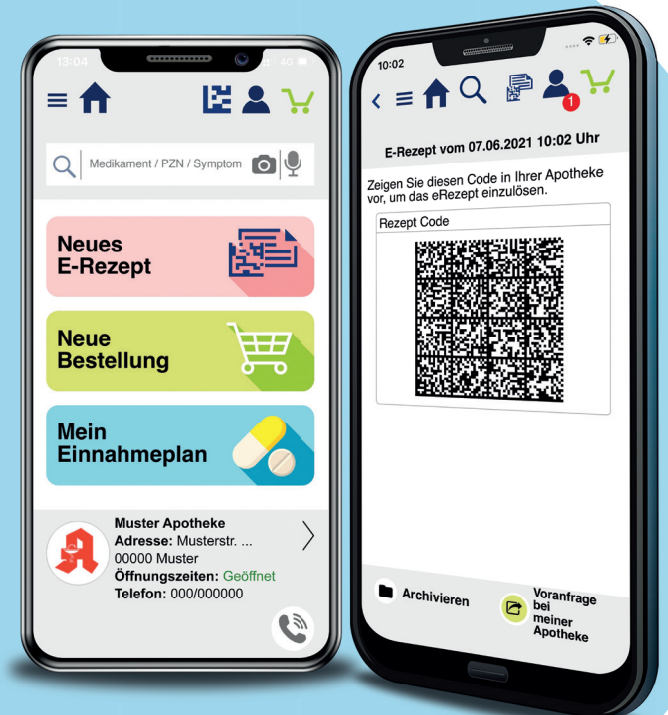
13:04

4G

Medikament / PZN / Symptom

Neues E-Rezept

Neue Bestellung

Mein Einnahmeplan

Muster Apotheke
**Adresse:** Musterstr. ...
00000 Muster
**Öffnungszeiten:** Geöffnet
**Telefon:** 000/000000

10:02

1

E-Rezept vom 07.06.2021 10:02 Uhr

Zeigen Sie diesen Code in Ihrer Apotheke vor, um das eRezept einzulösen.

Rezept Code

Archivieren

Voranfrage bei meiner Apotheke